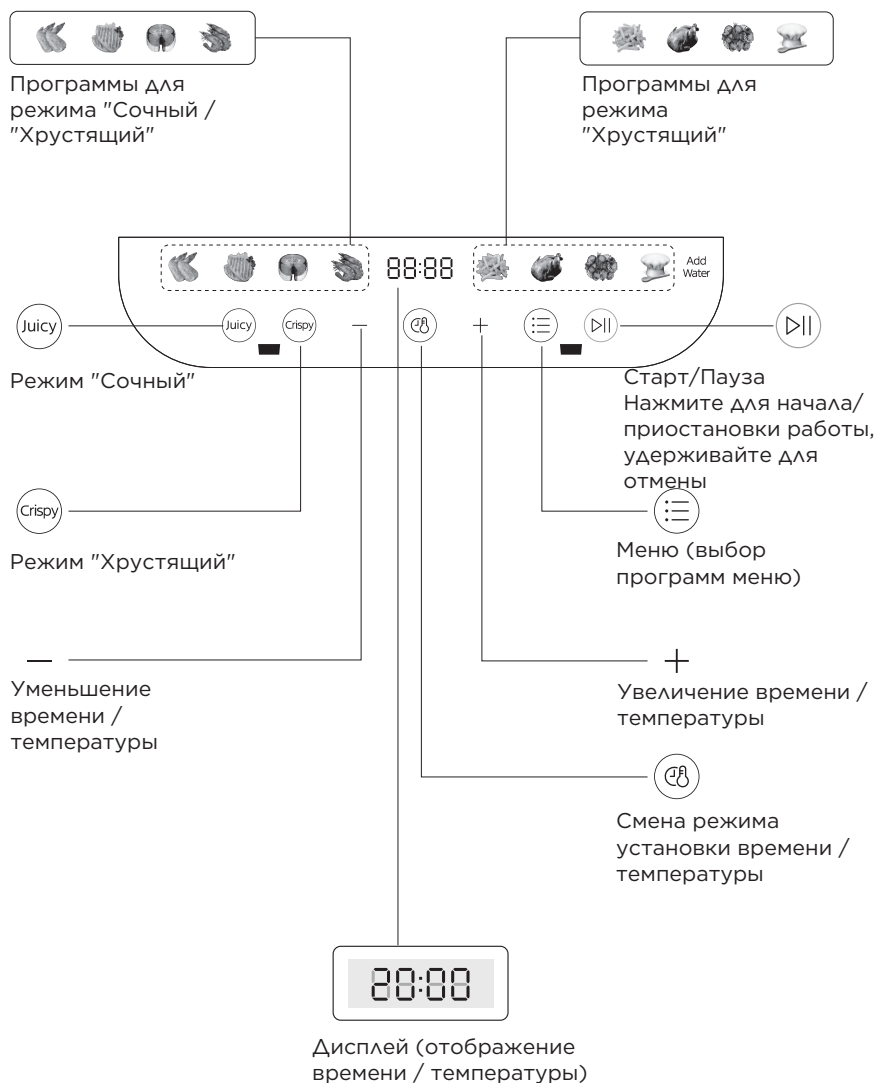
Программы для режима "Сочный / "Хрустящий"

Программы для режима "Хрустящий"

88:88

Add Water

Juicy

Juicy

Crispy

—

+

Режим "Сочный"

Старт/Пауза
Нажмите для начала/ приостановки работы, удерживайте для отмены

Crispy

Режим "Хрустящий"

Меню (выбор программ меню)

—

Уменьшение времени / температуры

+

Увеличение времени / температуры

Смена режима установки времени / температуры

20:00

Дисплей (отображение времени / температуры)